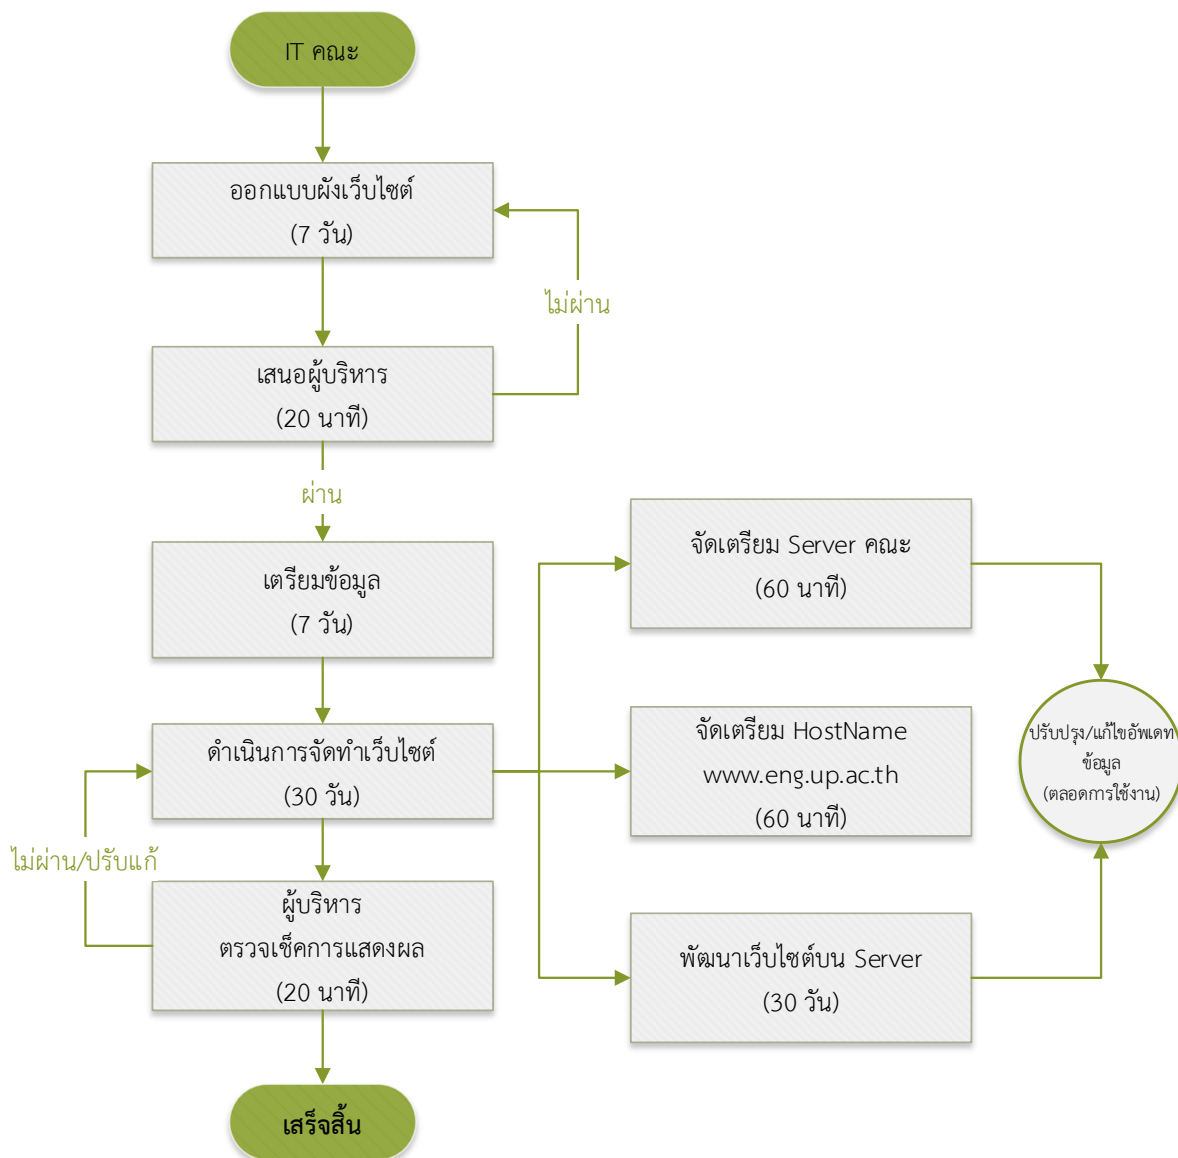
IT คณะ

ออกแบบผังเว็บไซต์
(7 วัน)

ไม่ผ่าน

เสนอผู้บริหาร
(20 นาที)

ผ่าน

เตรียมข้อมูล
(7 วัน)

ดำเนินการจัดทำเว็บไซต์
(30 วัน)

ไม่ผ่าน/ปรับแก้

ผู้บริหาร
ตรวจเช็คการแสดงผล
(20 นาที)

เสร็จสิ้น

จัดเตรียม Server คณะ
(60 นาที)

จัดเตรียม HostName
www.eng.up.ac.th
(60 นาที)

พัฒนาเว็บไซต์บน Server
(30 วัน)

ปรับปรุง/แก้ไขอัพเดท
ข้อมูล
(ตลอดการใช้งาน)